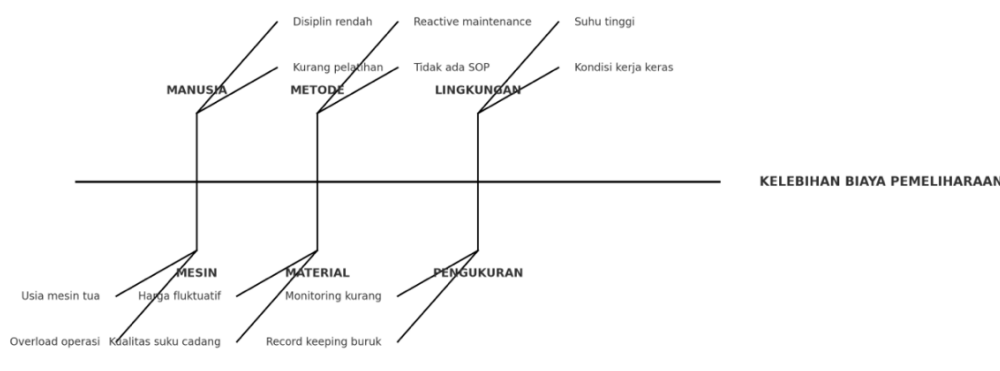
Disiplin rendah
Kurang pelatihan
MANUSIA

Reactive maintenance
Tidak ada SOP
METODE

Suhu tinggi
Kondisi kerja keras
LINGKUNGAN

KELEBIHAN BIAYA PEMELIHARAAN

MESIN
Usia mesin tua
Overload operasi

MATERIAL
Harga fluktuatif
Kualitas suku cadang

PENGUKURAN
Monitoring kurang
Record keeping buruk